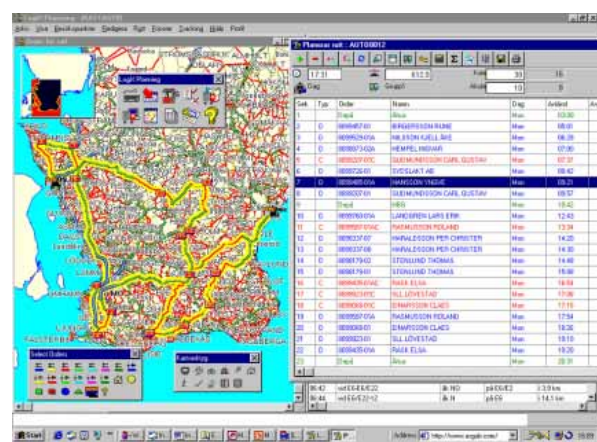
LogiC Planning - AUTO0012

Arkiv Visa Beställningar Bedgens Rutt Fönster Tracking Hjälp Profil

LogiC Planning

Planerad rutt : AUTO0012

17:31

612.0

Dag

Grupp1

| Sek | Typ | Order | Namn | Dag | Ankomst |
|---|---|---|---|---|---|
| 1 | | Depå | Ahus | Mon | 10:00 |
| 2 | D | 000048761 | BENGTSSON RUNE | Mon | 08:01 |
| 3 | D | 000062400A | NILSSON KJELL ÅKE | Mon | 08:39 |
| 4 | D | 000067342A | HEMPEL INGVAR | Mon | 07:00 |
| 5 | C | 000028701C | GUDMUNDSSON CARL GUSTAV | Mon | 07:37 |
| 6 | D | 000072601 | SVEGLAKT AB | Mon | 08:42 |
| 7 | D | 000048501A | HANSSON YNGVE | Mon | 08:21 |
| 8 | D | 000020701 | GUDMUNDSSON CARL GUSTAV | Mon | 09:57 |
| 9 | | Depå | HÖÖR | Mon | 10:42 |
| 10 | D | 000076301A | LANDGREN LARS ERIK | Mon | 12:43 |
| 11 | C | 000055701AC | RASMUSSON ROLAND | Mon | 13:24 |
| 12 | D | 000023701 | HARALDSSON PER CHRISTER | Mon | 14:20 |
| 13 | D | 000023701 | HARALDSSON PER CHRISTER | Mon | 14:30 |
| 14 | D | 000079402 | STENLUND THOMAS | Mon | 14:48 |
| 15 | D | 000079401 | STENLUND THOMAS | Mon | 15:08 |
| 16 | C | 000043501AC | RASK ELSA | Mon | 16:04 |
| 17 | C | 000062301C | SLL LÖVESTAD | Mon | 17:06 |
| 18 | C | 000066301C | ERIKSSON CLAES | Mon | 17:13 |
| 19 | D | 000055701A | RASMUSSON ROLAND | Mon | 17:54 |
| 20 | D | 000066301 | ERIKSSON CLAES | Mon | 18:26 |
| 21 | D | 000062301 | SLL LÖVESTAD | Mon | 19:10 |
| 22 | D | 000043501A | RASK ELSA | Mon | 19:20 |
| 23 | | Depå | Ahus | Mon | 20:31 |

Select Butiks

Kartverktyg

Start

Address http://www.argab.com/